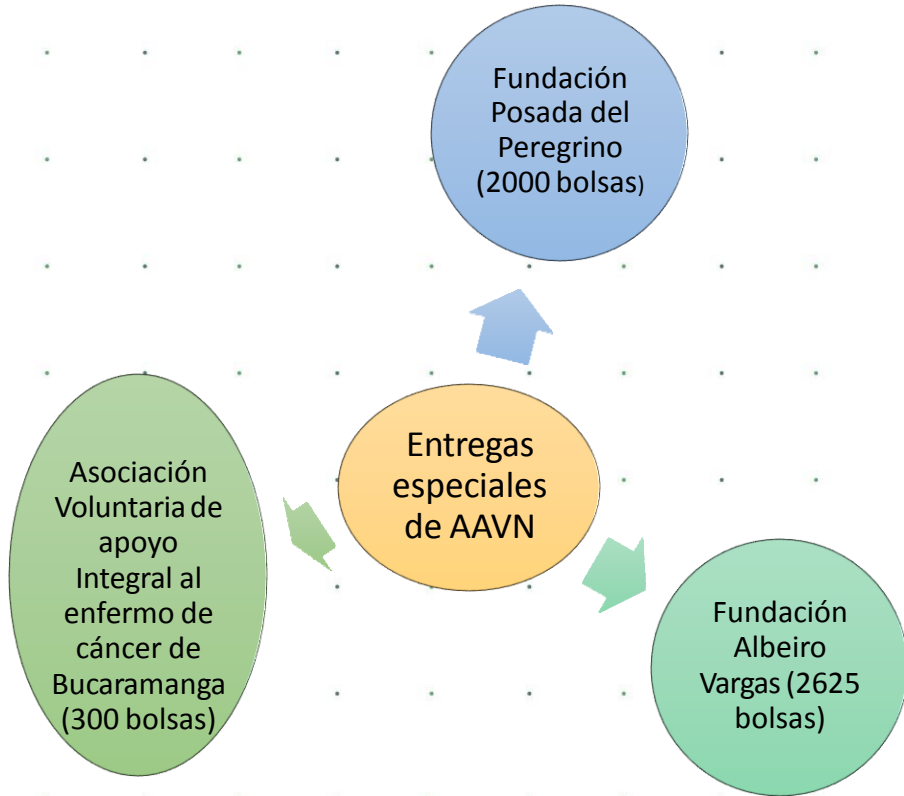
Fundación Posada del Peregrino (2000 bolsas)

Entregas especiales de AAVN

Asociación Voluntaria de apoyo Integral al enfermo de cáncer de Bucaramanga (300 bolsas)

Fundación Albeiro Vargas (2625 bolsas)